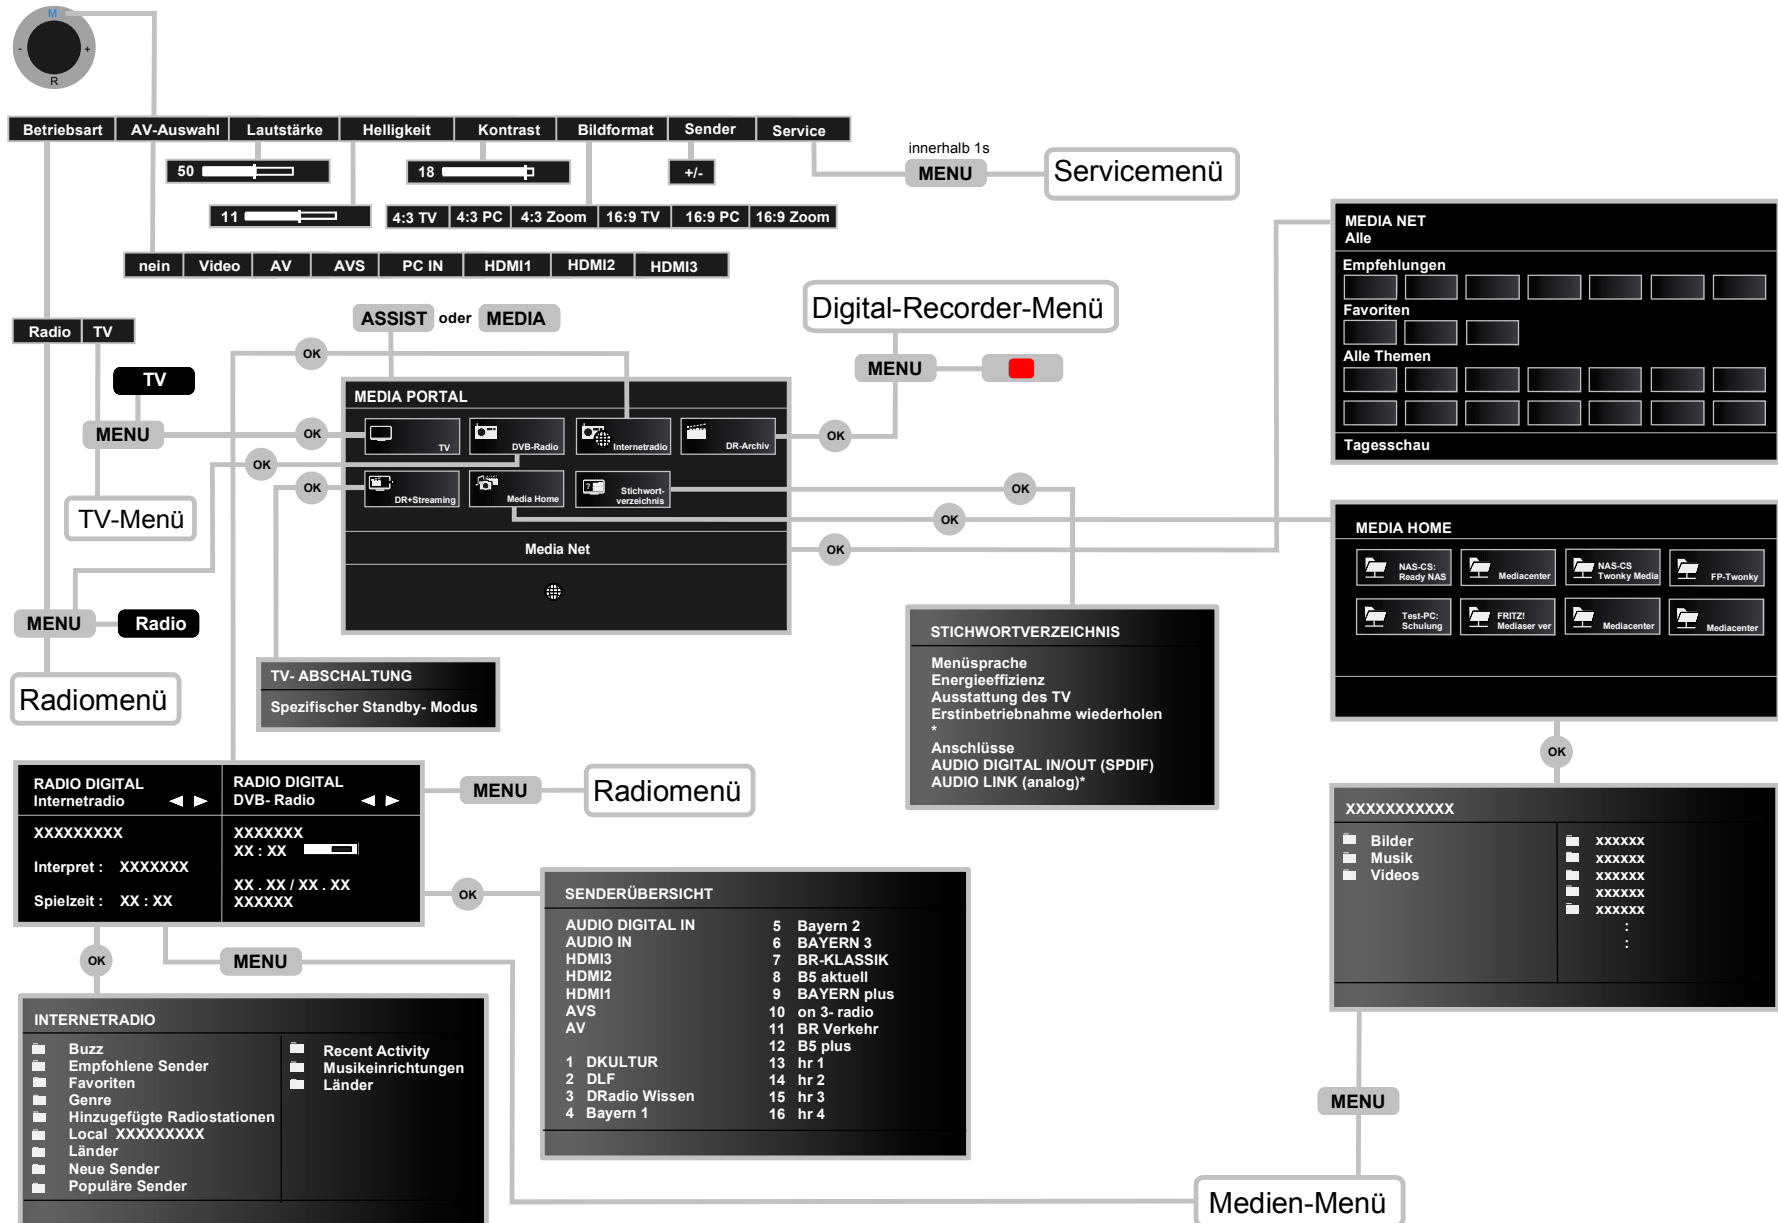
M
-
+
R

Betriebsart | AV-Auswahl | Lautstärke | Helligkeit | Kontrast | Bildformat | Sender | Service

50
18
+/-
11

4:3 TV | 4:3 PC | 4:3 Zoom | 16:9 TV | 16:9 PC | 16:9 Zoom

nein | Video | AV | AVS | PC IN | HDMI1 | HDMI2 | HDMI3

innerhalb 1s
MENU
Servicemenü

MEDIA NET
Alle
Empfehlungen
Favoriten
Alle Themen
Tagesschau

Radio | TV

ASSIST oder MEDIA

Digital-Recorder-Menü

MENU

OK
TV
MENU
OK
OK

MEDIA PORTAL
TV
DVB-Radio
Internetradio
DR-Archiv
OK
DR+Streaming
Media Home
Stichwortverzeichnis
OK
OK
Media Net
OK

TV-Menü

MEDIA HOME
NAS-CS: Ready NAS
Mediacenter
NAS-CS Twonky Media
FP-Twonky
Test-PC: Schulung
FRITZ! Mediaser ver
Mediacenter
Mediacenter

MENU
Radio
Radiomenü

TV- ABSCHALTUNG
Spezifischer Standby- Modus

STICHWORTVERZEICHNIS
Menüsprache
Energieeffizienz
Ausstattung des TV
Erstinbetriebnahme wiederholen
*
Anschlüsse
AUDIO DIGITAL IN/OUT (SPDIF)
AUDIO LINK (analog)*

OK

RADIO DIGITAL
Internetradio
XXXXXXXXX
Interpret : XXXXXXX
Spielzeit : XX : XX

RADIO DIGITAL
DVB- Radio
XXXXXXX
XX : XX
XX . XX / XX . XX
XXXXXX

MENU
Radiomenü

XXXXXXXXXXX
Bilder
Musik
Videos
xxxxxx
xxxxxx
xxxxxx
xxxxxx
xxxxxx
:
:

OK

SENDERÜBERSICHT
AUDIO DIGITAL IN
AUDIO IN
HDMI3
HDMI2
HDMI1
AVS
AV

1 DKULTUR
2 DLF
3 DRadio Wissen
4 Bayern 1
5 Bayern 2
6 BAYERN 3
7 BR-KLASSIK
8 B5 aktuell
9 BAYERN plus
10 on 3- radio
11 BR Verkehr
12 B5 plus
13 hr 1
14 hr 2
15 hr 3
16 hr 4

OK
MENU

INTERNETRADIO
Buzz
Empfohlene Sender
Favoriten
Genre
Hinzugefügte Radiostationen
Local XXXXXXXXX
Länder
Neue Sender
Populäre Sender
Recent Activity
Musikeinrichtungen
Länder

MENU
Medien-Menü